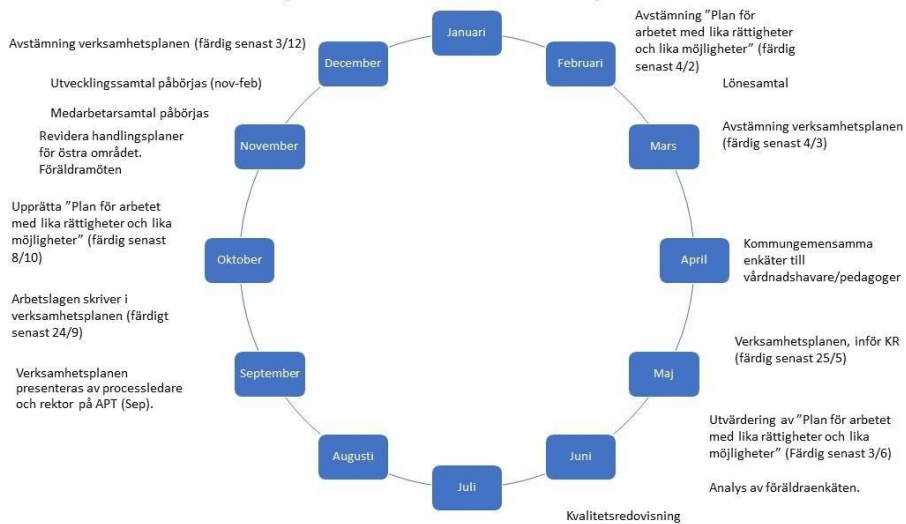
Januari

Avstämning ”Plan för arbetet med lika rättigheter och lika möjligheter” (färdig senast 4/2)

Februari

Lönesamtal

Mars

Avstämning verksamhetsplanen (färdig senast 4/3)

April

Kommungemensamma enkäter till vårdnadshavare/pedagoger

Maj

Verksamhetsplanen, inför KR (färdig senast 25/5)

Juni

Utvärdering av ”Plan för arbetet med lika rättigheter och lika möjligheter” (Färdig senast 3/6)

Analys av föräldraenkäten.

Juli

Kvalitetsredovisning

Augusti

September

Verksamhetsplanen presenteras av processledare och rektor på APT (Sep).

Arbetslagen skriver i verksamhetsplanen (färdigt senast 24/9)

Oktober

Upprätta ”Plan för arbetet med lika rättigheter och lika möjligheter” (färdig senast 8/10)

November

Revidera handlingsplaner för östra området. Föräldramöten

Medarbetarsamtal påbörjas

Utvecklingssamtal påbörjas (nov-feb)

December

Avstämning verksamhetsplanen (färdig senast 3/12)